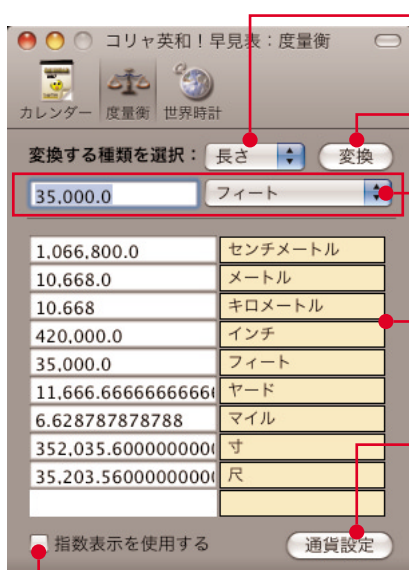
コリャ英和！早見表：度量衡

カレンダー 度量衡 世界時計

変換する種類を選択： 長さ 変換

35,000.0 フィート

| | |
|---|---|
| 1,066,800.0 | センチメートル |
| 10,668.0 | メートル |
| 10.668 | キロメートル |
| 420,000.0 | インチ |
| 35,000.0 | フィート |
| 11,666.66666666666 | ヤード |
| 6.628787878788 | マイル |
| 352,035.600000000 | 寸 |
| 35,203.560000000 | 尺 |
| | |

指数表示を使用する

通貨設定